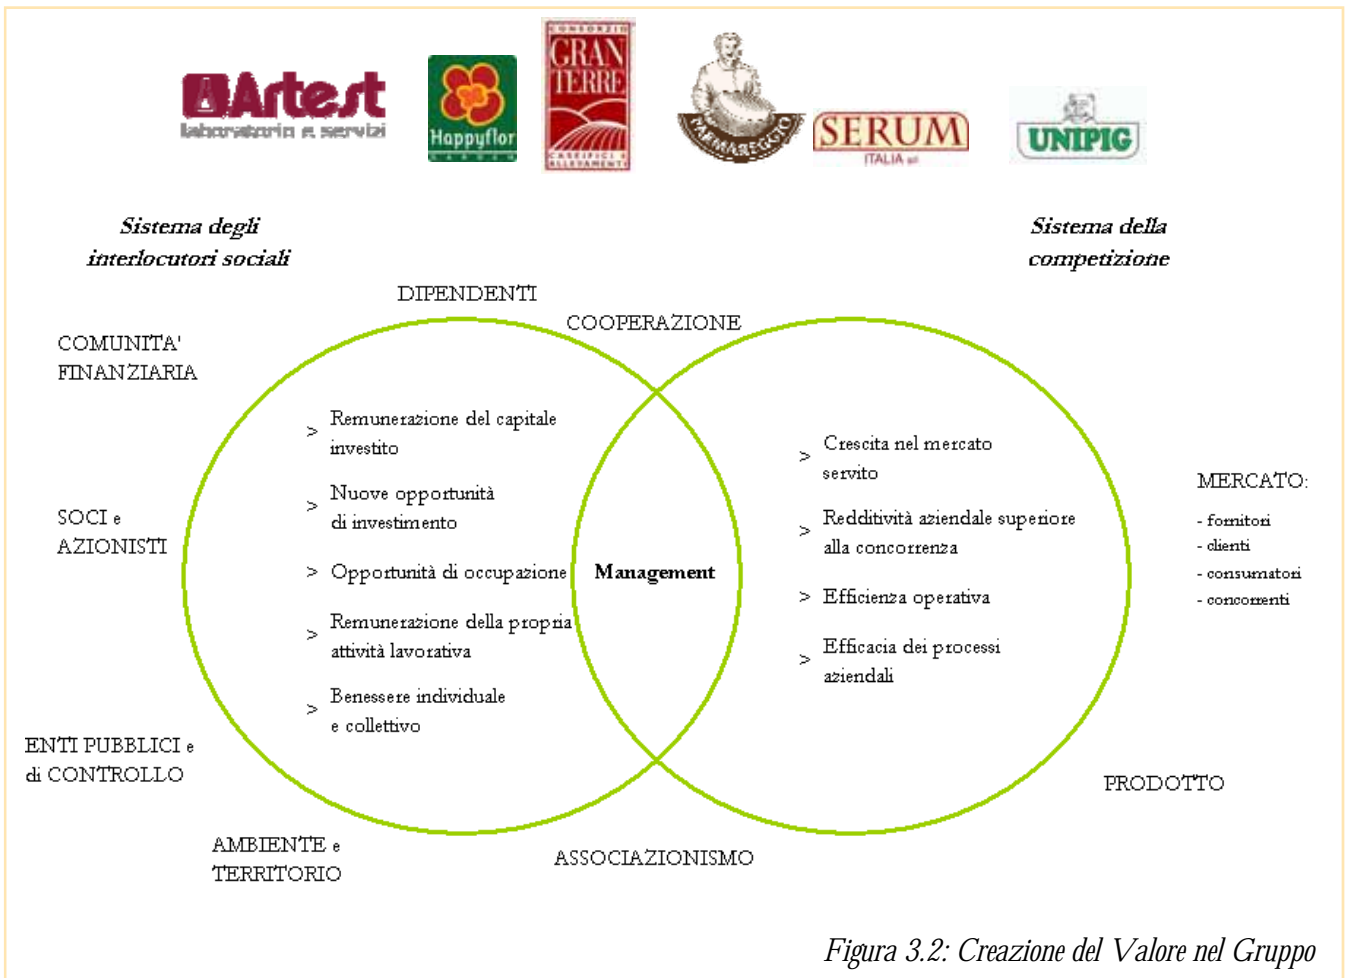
Artest
laboratorio e servizi

Happyflor

CONSORZIO
GRAN TERRE
CASEIFICI E ALLEVAMENTI

PARMAREGGIO

SERUM
ITALIA srl

UNIPIG

Sistema degli interlocutori sociali

Sistema della competizione

DIPENDENTI

COOPERAZIONE

COMUNITA' FINANZIARIA

> Remunerazione del capitale investito

> Nuove opportunità di investimento

> Opportunità di occupazione

> Remunerazione della propria attività lavorativa

> Benessere individuale e collettivo

Management

> Crescita nel mercato servito

> Redditività aziendale superiore alla concorrenza

> Efficienza operativa

> Efficacia dei processi aziendali

MERCATO:
- fornitori
- clienti
- consumatori
- concorrenti

SOCI e AZIONISTI

ENTI PUBBLICI e di CONTROLLO

PRODOTTO

AMBIENTE e TERRITORIO

ASSOCIAZIONISMO

Figura 3.2: Creazione del Valore nel Gruppo